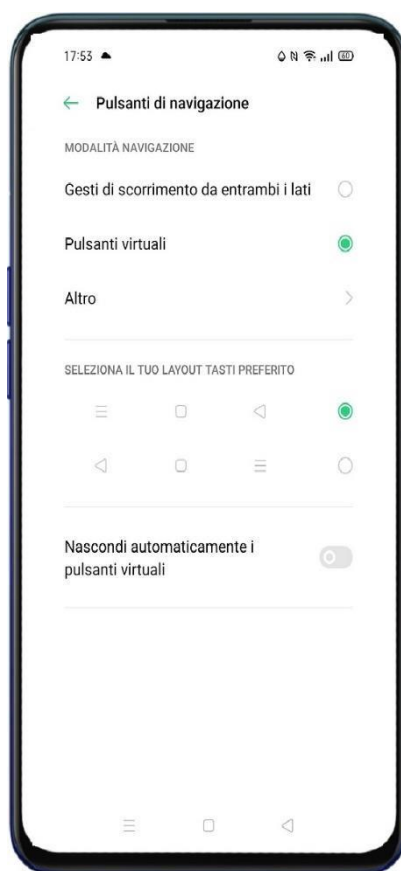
17:53

Pulsanti di navigazione

MODALITÀ NAVIGAZIONE

Gesti di scorrimento da entrambi i lati

Pulsanti virtuali

Altro

SELEZIONA IL TUO LAYOUT TASTI PREFERITO

Nascondi automaticamente i pulsanti virtuali